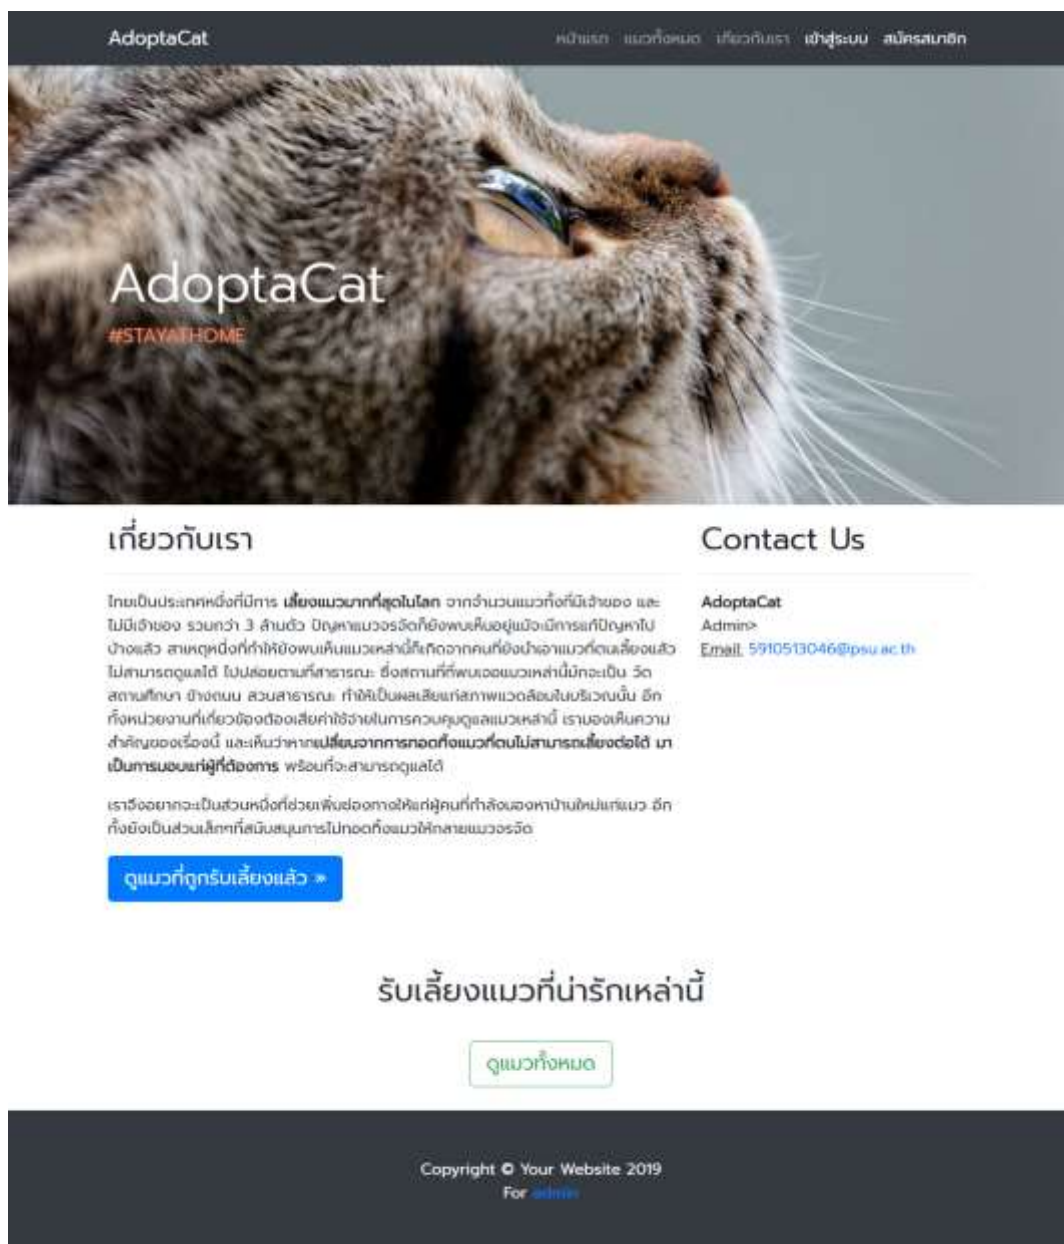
AdoptaCat

หน้าแรก แมวทั้งหมด เกี่ยวกับเรา เข้าสู่ระบบ สมัครสมาชิก

AdoptaCat

#STAYATHOME

เกี่ยวกับเรา

ไทยเป็นประเทศหนึ่งที่มีการ **เลี้ยงแมวมากที่สุดในโลก** จากจำนวนแมวทั้งที่มีเจ้าของ และไม่มีเจ้าของ รวมกว่า 3 ล้านตัว ปัญหาแมวจรจัดก็ยังพบเห็นอยู่แม้จะมีการแก้ปัญหาไปบ้างแล้ว สาเหตุหนึ่งที่ทำให้ยังพบเห็นแมวเหล่านี้ก็เกิดจากคนที่ยังนำเอาแมวที่ตนเลี้ยงแล้วไม่สามารถดูแลได้ ไปปล่อยตามที่สาธารณะ ซึ่งสถานที่ที่พบเจอแมวเหล่านี้มักจะเป็น วัด สถานศึกษา ข้างถนน สวนสาธารณะ ทำให้เป็นผลเสียแก่สภาพแวดล้อมในบริเวณนั้น อีกทั้งหน่วยงานที่เกี่ยวข้องต้องเสียค่าใช้จ่ายในการควบคุมดูแลแมวเหล่านี้ เรามองเห็นความสำคัญของเรื่องนี้ และเห็นว่าหากเ**ปลี่ยนจากการทอดทิ้งแมวที่ตนไม่สามารถเลี้ยงต่อได้ มาเป็นการมอบแก่ผู้ที่ต้องการ** พร้อมที่จะสามารถดูแลได้

เราจึงอยากจะเป็นส่วนหนึ่งที่ช่วยเพิ่มช่องทางให้แก่ผู้คนที่กำลังมองหาบ้านใหม่แก่แมว อีกทั้งยังเป็นส่วนเล็กๆที่สนับสนุนการไม่ทอดทิ้งแมวให้กลายแมวจรจัด

ดูแมวที่ถูกรับเลี้ยงแล้ว »

Contact Us

AdoptaCat
Admin>
Email: 5910513046@psu.ac.th

รับเลี้ยงแมวที่น่ารักเหล่านี้

ดูแมวทั้งหมด

Copyright © Your Website 2019
For admin